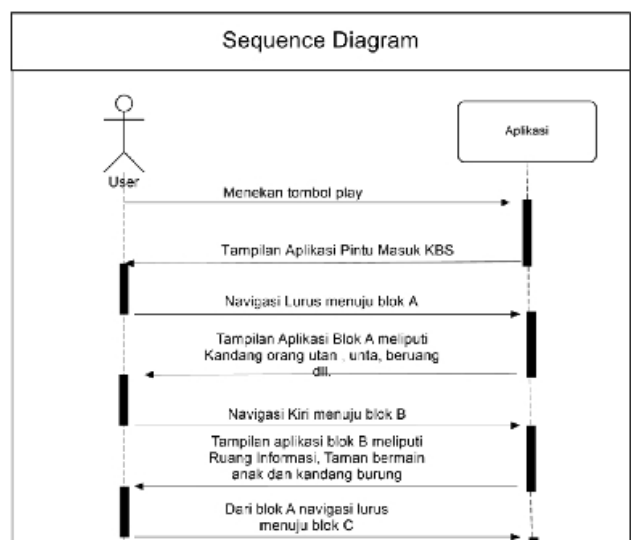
Sequence Diagram

User

Aplikasi

Menekan tombol play

Tampilan Aplikasi Pintu Masuk KBS

Navigasi Lurus menuju blok A

Tampilan Aplikasi Blok A meliputi Kandang orang utan , unta, beruang dll.

Navigasi Kiri menuju blok B

Tampilan aplikasi blok B meliputi Ruang Informasi, Taman bermain anak dan kandang burung

Dari blok A navigasi lurus menuju blok C